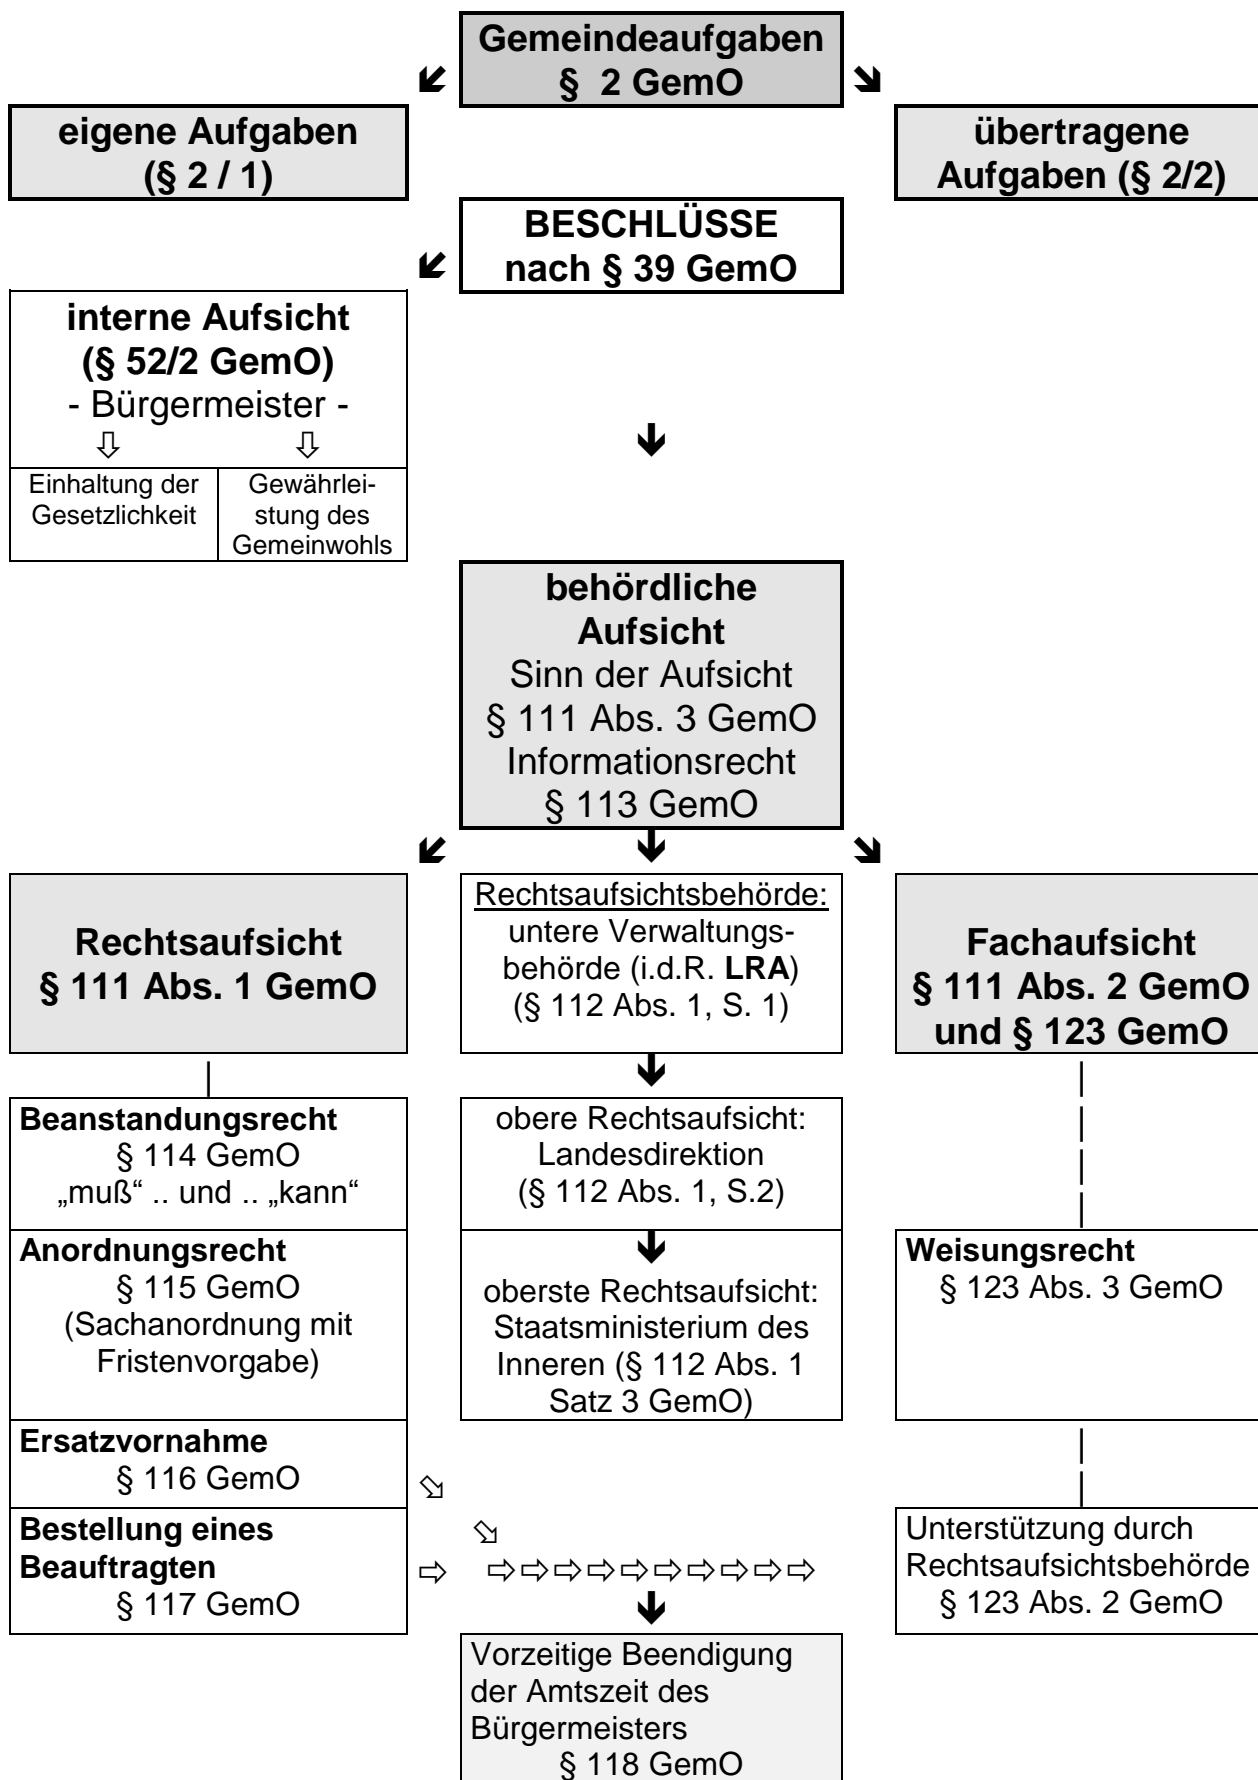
**Gemeindeaufgaben § 2 GemO**

**eigene Aufgaben (§ 2 / 1)**

**übertragene Aufgaben (§ 2/2)**

**BESCHLÜSSE nach § 39 GemO**

**interne Aufsicht (§ 52/2 GemO)**
- Bürgermeister -

| Einhaltung der Gesetzlichkeit | Gewährleistung des Gemeinwohls |
|---|---|

**behördliche Aufsicht**
Sinn der Aufsicht
§ 111 Abs. 3 GemO
Informationsrecht
§ 113 GemO

**Rechtsaufsicht § 111 Abs. 1 GemO**

Rechtsaufsichtsbehörde:
untere Verwaltungsbehörde (i.d.R. **LRA**) (§ 112 Abs. 1, S. 1)

**Fachaufsicht § 111 Abs. 2 GemO und § 123 GemO**

**Beanstandungsrecht**
§ 114 GemO
„muß“ .. und .. „kann“

obere Rechtsaufsicht:
Landesdirektion
(§ 112 Abs. 1, S.2)

**Anordnungsrecht**
§ 115 GemO
(Sachanordnung mit Fristenvorgabe)

oberste Rechtsaufsicht:
Staatsministerium des Inneren (§ 112 Abs. 1 Satz 3 GemO)

**Weisungsrecht**
§ 123 Abs. 3 GemO

**Ersatzvornahme**
§ 116 GemO

**Bestellung eines Beauftragten**
§ 117 GemO

Unterstützung durch Rechtsaufsichtsbehörde
§ 123 Abs. 2 GemO

Vorzeitige Beendigung der Amtszeit des Bürgermeisters
§ 118 GemO